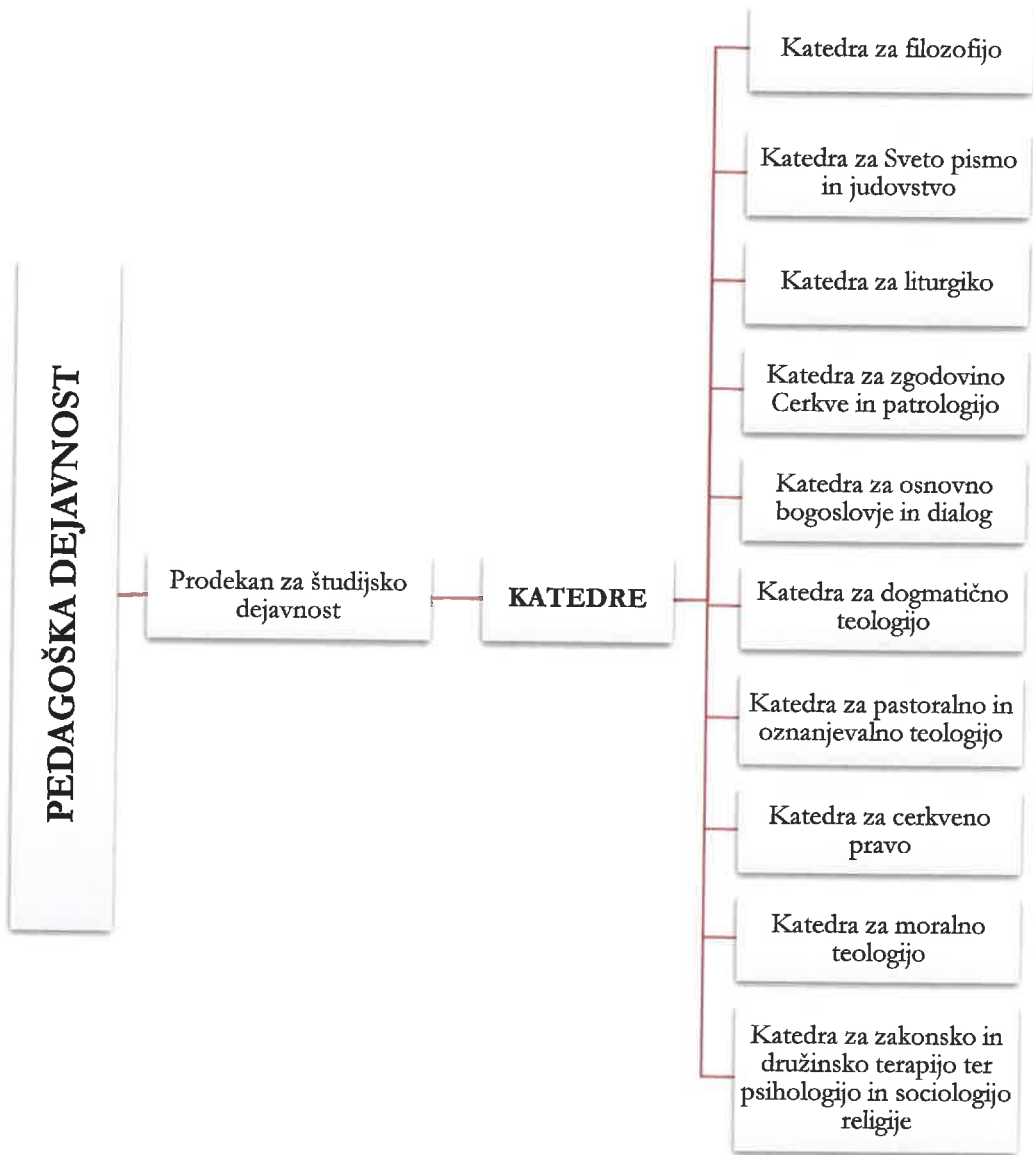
PEDAGOŠKA DEJAVNOST

Prodekan za študijsko dejavnost

KATEDRE

Katedra za filozofijo

Katedra za Sveto pismo in judovstvo

Katedra za liturgiko

Katedra za zgodovino Cerkve in patrologijo

Katedra za osnovno bogoslovje in dialog

Katedra za dogmatično teologijo

Katedra za pastoralno in oznanjevalno teologijo

Katedra za cerkveno pravo

Katedra za moralno teologijo

Katedra za zakonsko in družinsko terapijo ter psihologijo in sociologijo religije